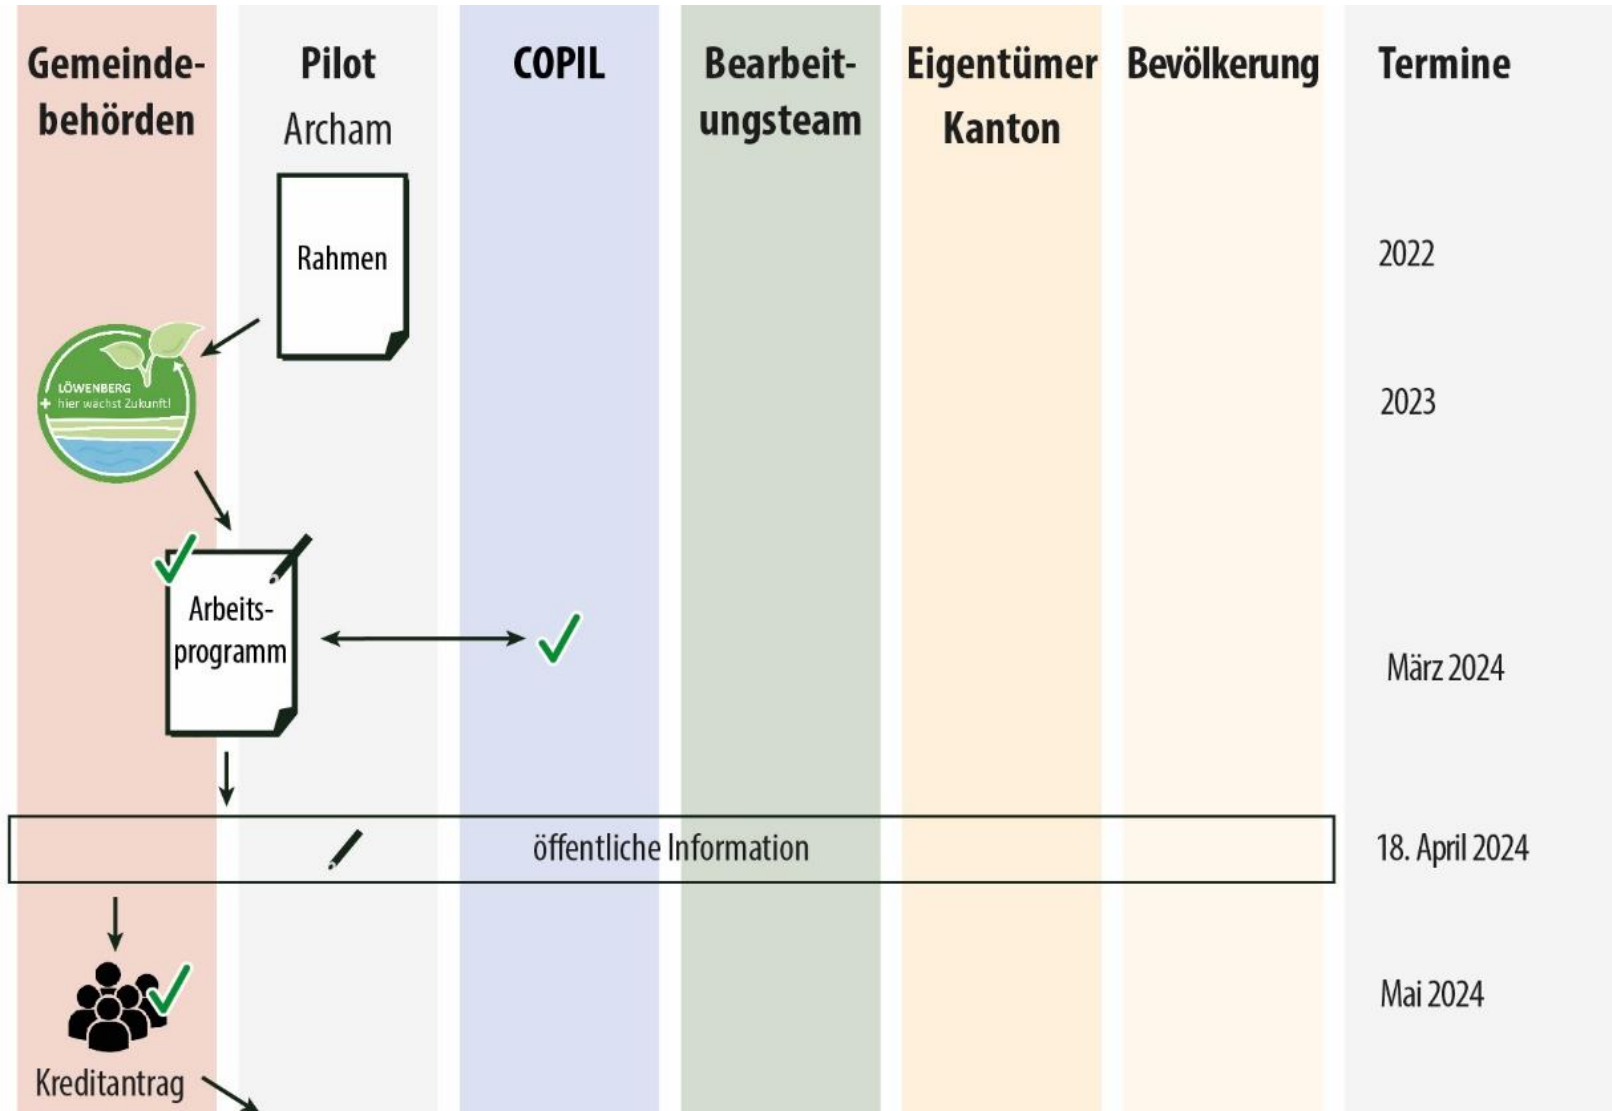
Gemeindebehörden

Pilot
Archam

COPIL

Bearbeitungsteam

Eigentümer
Kanton

Bevölkerung

Termine

Rahmen

2022

LÖWENBERG
hier wächst Zukunft!

2023

Arbeitsprogramm

März 2024

öffentliche Information

18. April 2024

Mai 2024

Kreditantrag